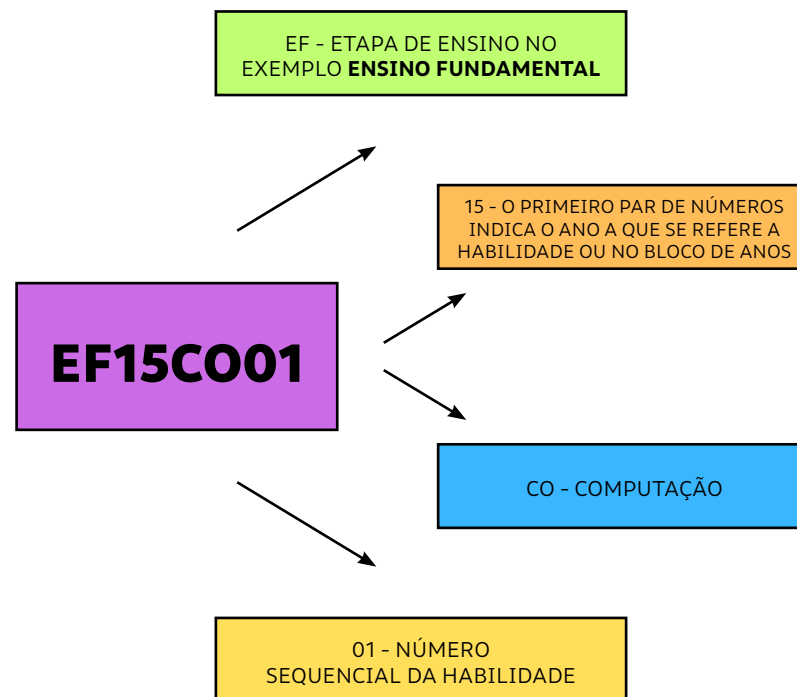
EF - ETAPA DE ENSINO NO EXEMPLO **ENSINO FUNDAMENTAL**

15 - O PRIMEIRO PAR DE NÚMEROS INDICA O ANO A QUE SE REFERE A HABILIDADE OU NO BLOCO DE ANOS

EF15CO01

CO - COMPUTAÇÃO

01 - NÚMERO SEQUENCIAL DA HABILIDADE